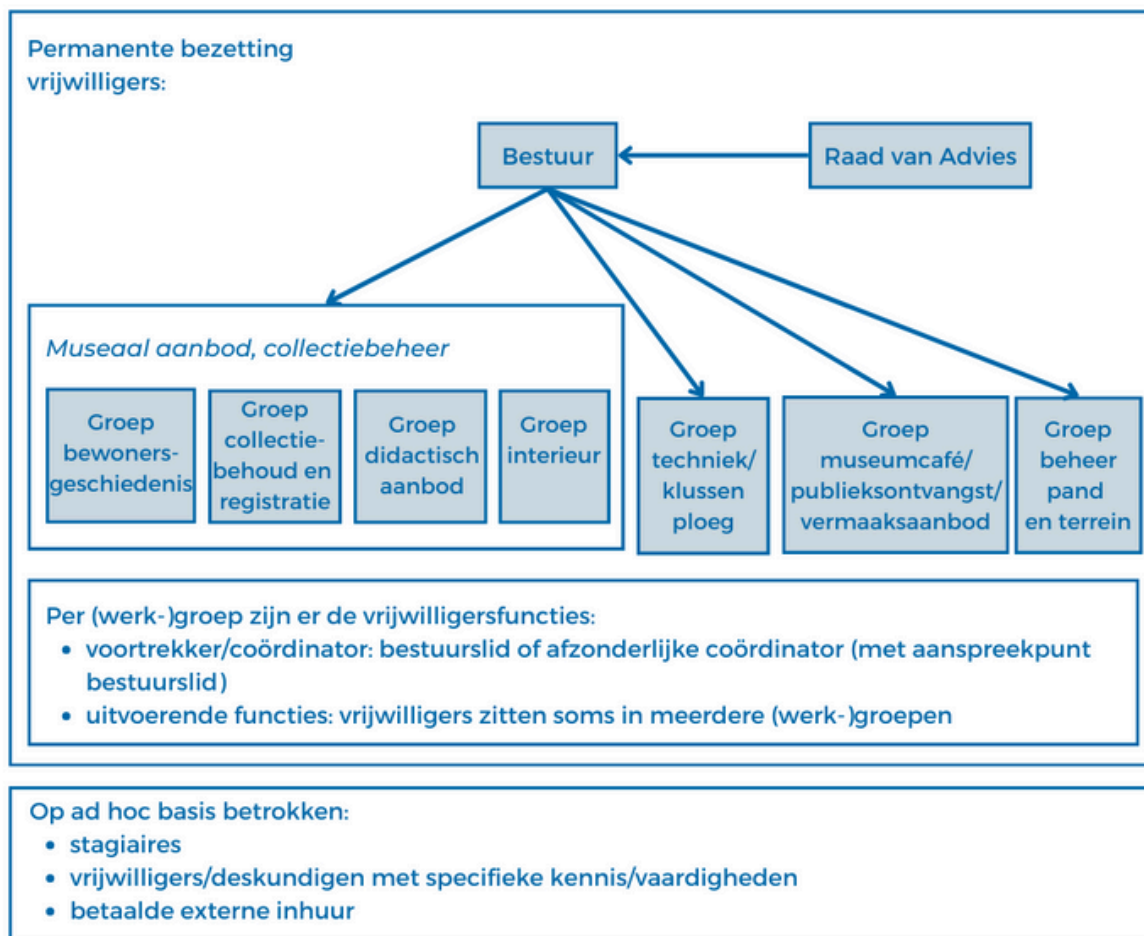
Permanente bezetting vrijwilligers:

Bestuur

Raad van Advies

Museaal aanbod, collectiebeheer

Groep bewonersgeschiedenis

Groep collectiebehoud en registratie

Groep didactisch aanbod

Groep interieur

Groep techniek/ klussen ploeg

Groep museumcafé/ publieksontvangst/ vermaaksaanbod

Groep beheer pand en terrein

Per (werk-)groep zijn er de vrijwilligersfuncties:
• voortrekker/coördinator: bestuurslid of afzonderlijke coördinator (met aanspreekpunt bestuurslid)
• uitvoerende functies: vrijwilligers zitten soms in meerdere (werk-)groepen

Op ad hoc basis betrokken:
• stagiaires
• vrijwilligers/deskundigen met specifieke kennis/vaardigheden
• betaalde externe inhuur